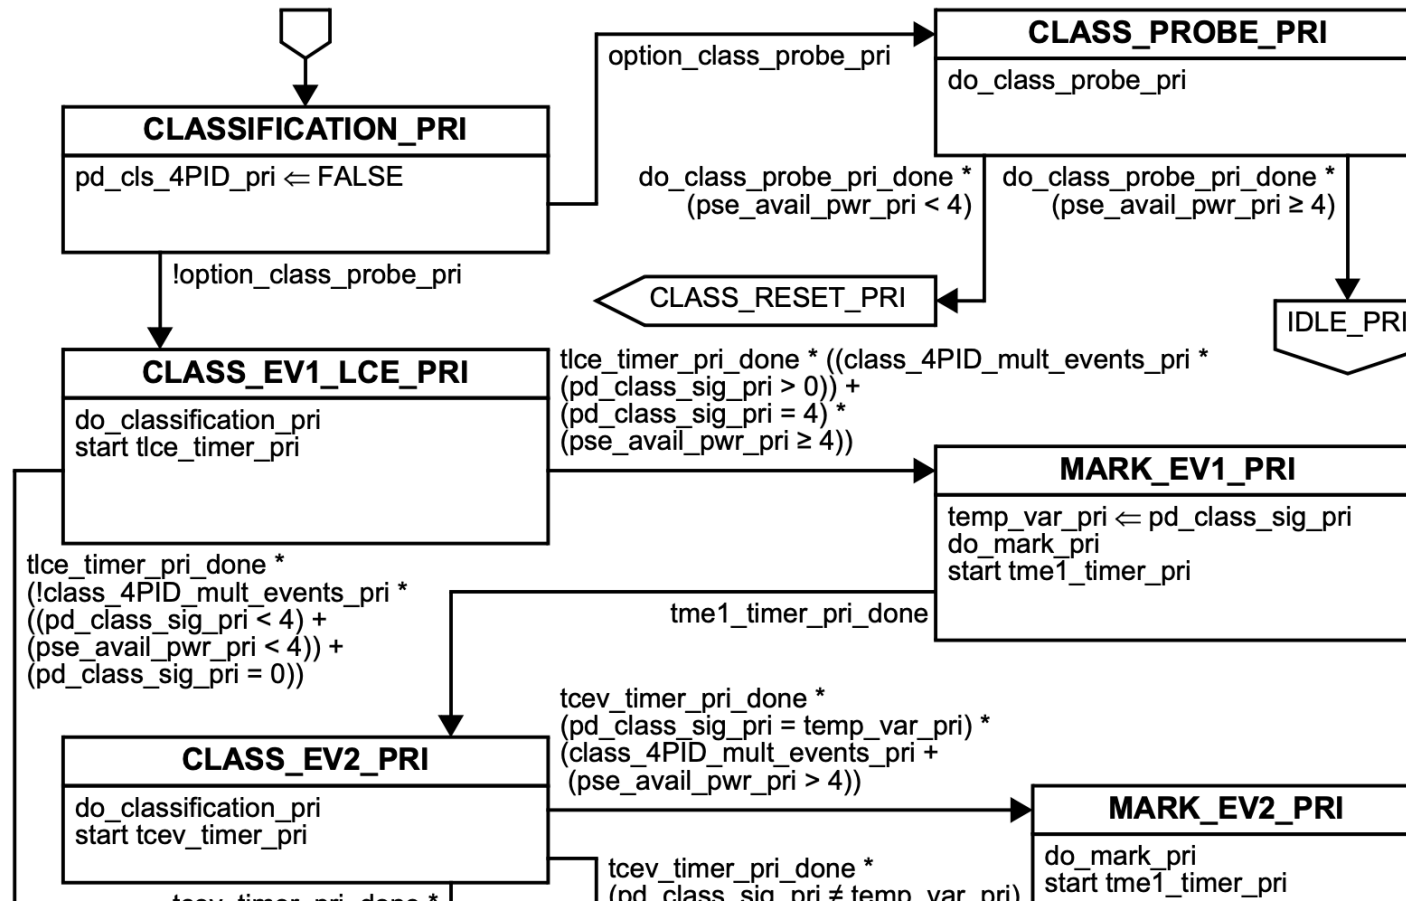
CLASSIFICATION_PRI
pd_cls_4PID_pri ⇐ FALSE

option_class_probe_pri

CLASS_PROBE_PRI
do_class_probe_pri

do_class_probe_pri_done * (pse_avail_pwr_pri < 4)

do_class_probe_pri_done * (pse_avail_pwr_pri ≥ 4)

CLASS_RESET_PRI

IDLE_PRI

!option_class_probe_pri

CLASS_EV1_LCE_PRI
do_classification_pri
start tlce_timer_pri

tlce_timer_pri_done * ((class_4PID_mult_events_pri * (pd_class_sig_pri > 0)) + (pd_class_sig_pri = 4) * (pse_avail_pwr_pri ≥ 4))

MARK_EV1_PRI
temp_var_pri ⇐ pd_class_sig_pri
do_mark_pri
start tme1_timer_pri

tlce_timer_pri_done * (!class_4PID_mult_events_pri * ((pd_class_sig_pri < 4) + (pse_avail_pwr_pri < 4)) + (pd_class_sig_pri = 0))

tme1_timer_pri_done

tcev_timer_pri_done * (pd_class_sig_pri = temp_var_pri) * (class_4PID_mult_events_pri + (pse_avail_pwr_pri > 4))

CLASS_EV2_PRI
do_classification_pri
start tcev_timer_pri

MARK_EV2_PRI
do_mark_pri
start tme1_timer_pri

tcev_timer_pri_done * (pd_class_sig_pri ≠ temp_var_pri)

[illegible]